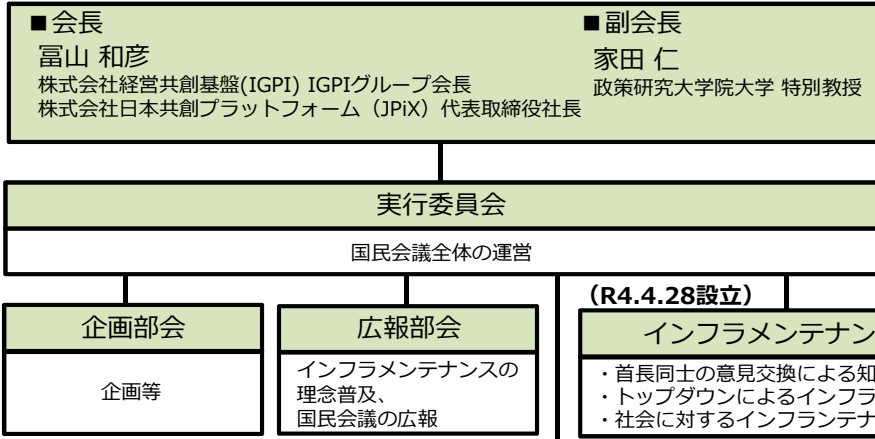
■会長
冨山 和彦
株式会社経営共創基盤(IGPI) IGPIグループ会長
株式会社日本共創プラットフォーム（JPiX）代表取締役社長

■副会長
家田 仁
政策研究大学院大学 特別教授

実行委員会
国民会議全体の運営

企画部会
企画等

広報部会
インフラメンテナンスの理念普及、
国民会議の広報

（R4.4.28設立）
インフラメンテナン
・首長同士の意見交換による知
・トップダウンによるインフラ
・社会に対するインフランテナ